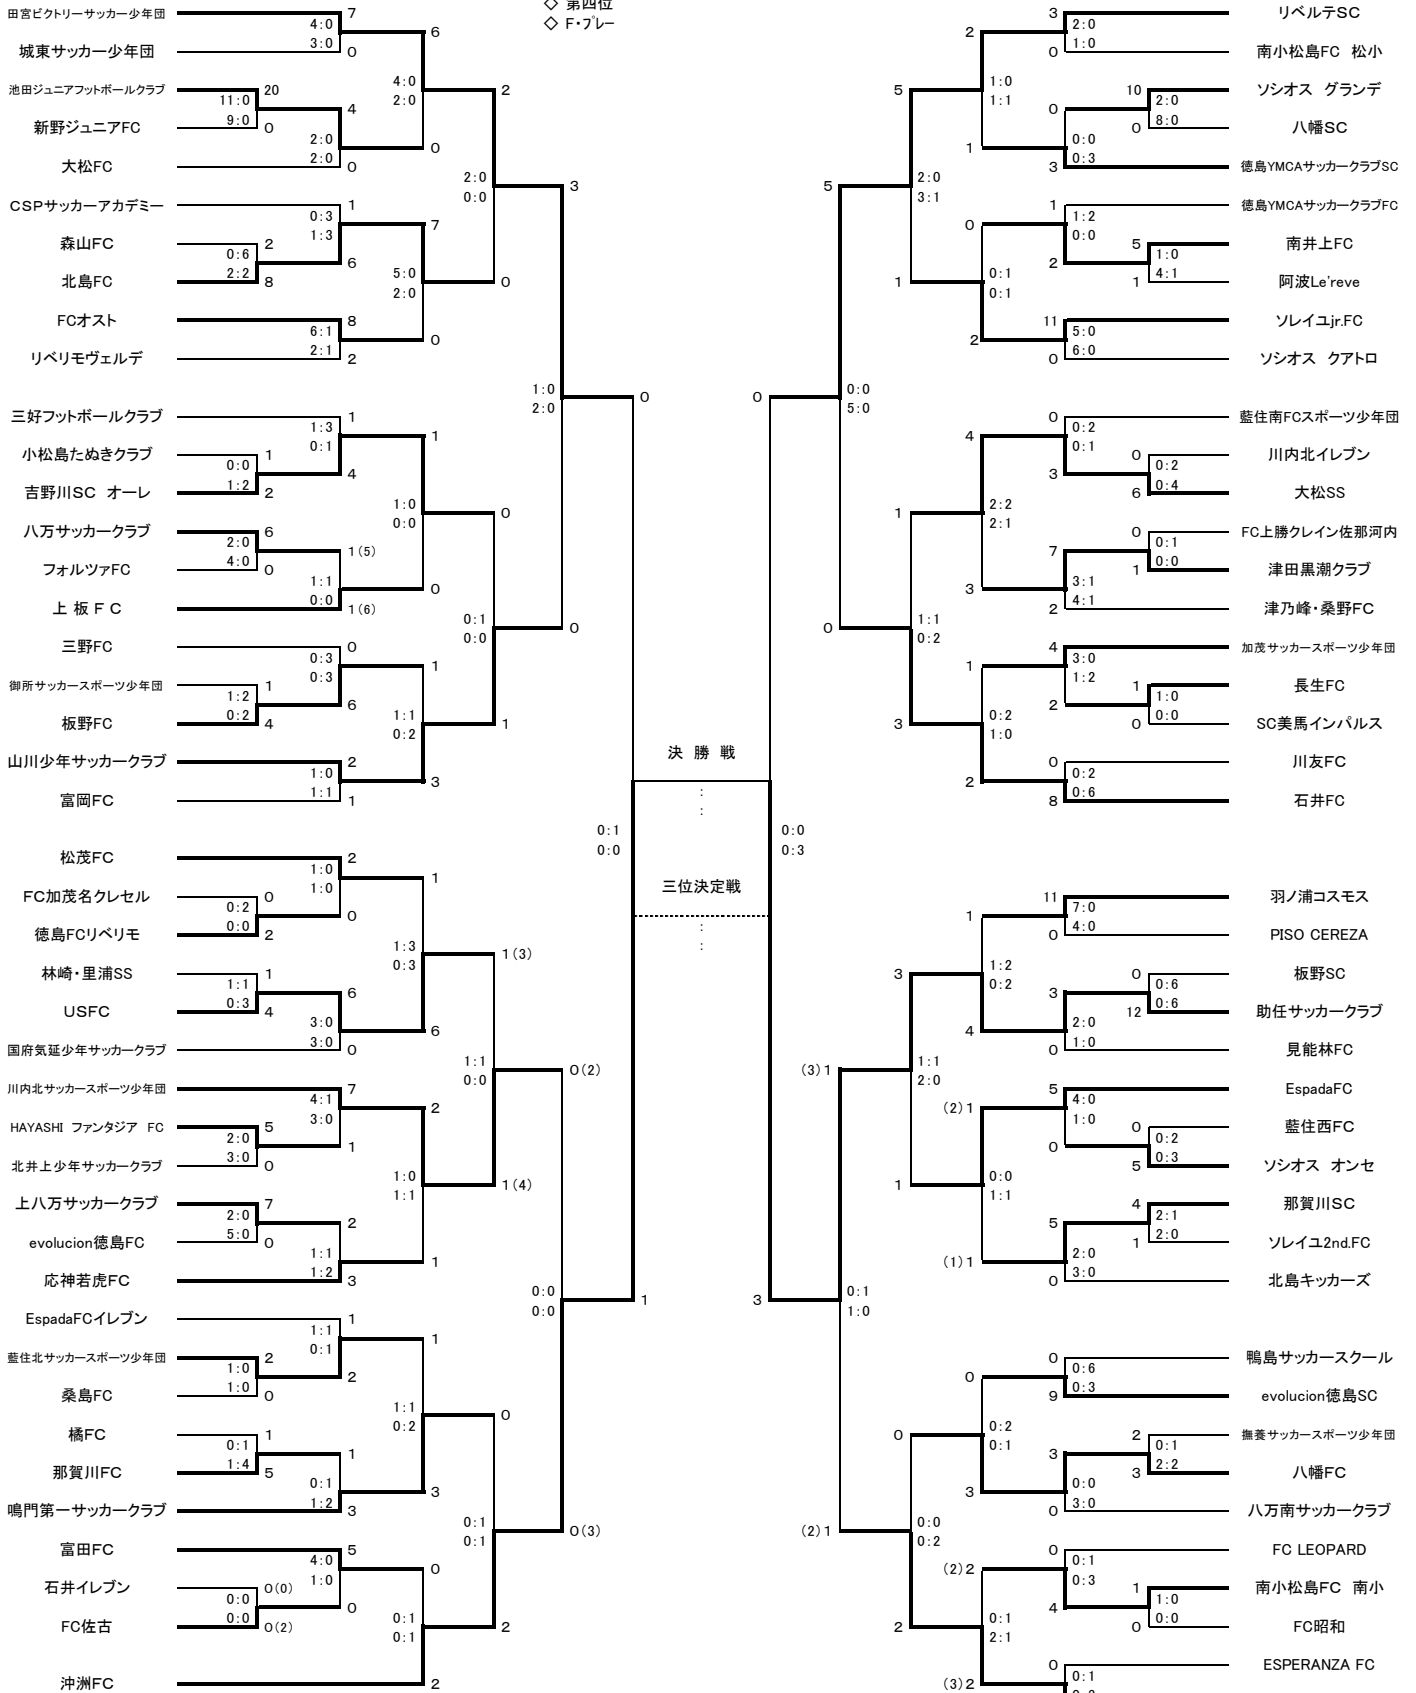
◇ 第四位
◇ F・プレー

田宮ビクトリーサッカー少年団
城東サッカー少年団
池田ジュニアフットボールクラブ
新野ジュニアFC
大松FC
CSPサッカーアカデミー
森山FC
北島FC
FCオスト
リベリモヴェルデ
三好フットボールクラブ
小松島たぬきクラブ
吉野川SC オーレ
八万サッカークラブ
フォルツァFC
上 板 F C
三野FC
御所サッカースポーツ少年団
板野FC
山川少年サッカークラブ
富岡FC
松茂FC
FC加茂名クレセル
徳島FCリベリモ
林崎・里浦SS
USFC
国府気延少年サッカークラブ
川内北サッカースポーツ少年団
HAYASHI ファンタジア FC
北井上少年サッカークラブ
上八万サッカークラブ
evolucion徳島FC
応神若虎FC
EspadaFCイレブン
藍住北サッカースポーツ少年団
桑島FC
橘FC
那賀川FC
鳴門第一サッカークラブ
富田FC
石井イレブン
FC佐古
沖洲FC

4:0 3:0 7 0
11:0 9:0 20 0
4:0 2:0 6 4
2:0 2:0 0 0
2:0 0:0 2 3
0:3 1:3 1 7
0:6 2:2 2 8 6
5:0 2:0 0
6:1 2:1 8 2 0
1:0 2:0 0
1:3 0:1 1 1
0:0 1:2 1 2 4
1:0 0:0 0
2:0 4:0 6 0 1(5)
1:1 0:0 1(6) 0
0:1 0:0 0
0:3 0:3 0 1
1:2 0:2 1 4 6
1:1 0:2 1
1:0 1:1 2 1 3
1:0 1:0 2 1
0:2 0:0 0 2 0
1:3 0:3 1(3)
1:1 0:3 1 4 6
3:0 3:0 0 6
1:1 0:0 0(2)
4:1 3:0 7 2
2:0 3:0 5 0 1
1:0 1:1 1(4)
2:0 5:0 7 0 2
1:1 1:2 3 1
0:0 0:0 1
1:1 0:1 1 1
1:0 1:0 2 0 2
1:1 0:2 0
0:1 1:4 1 5 1
0:1 1:2 3 3
0:1 0:1 0(3)
4:0 1:0 5 0
0:0 0:0 0(0) 0(2) 0
0:1 0:1 2
2

決 勝 戦
:
:
三位決定戦
:
:
0:1 0:0
0:0 0:3

リベルテSC
南小松島FC 松小
ソシオス グランデ
八幡SC
徳島YMCAサッカークラブSC
徳島YMCAサッカークラブFC
南井上FC
阿波Le'reve
ソレイユjr.FC
ソシオス クアトロ
藍住南FCスポーツ少年団
川内北イレブン
大松SS
FC上勝クレイン佐那河内
津田黒潮クラブ
津乃峰・桑野FC
加茂サッカースポーツ少年団
長生FC
SC美馬インパルス
川友FC
石井FC
羽ノ浦コスモス
PISO CEREZA
板野SC
助任サッカークラブ
見能林FC
EspadaFC
藍住西FC
ソシオス オンセ
那賀川SC
ソレイユ2nd.FC
北島キッカーズ
鴨島サッカースクール
evolucion徳島SC
撫養サッカースポーツ少年団
八幡FC
八万南サッカークラブ
FC LEOPARD
南小松島FC 南小
FC昭和
ESPERANZA FC

3 2:0 1:0 0 2
10 2:0 8:0 0
1:0 1:1 0 5
0:0 0:3 1 3
2:0 3:1 5
1 1:2 0:0 0
5 1:0 4:1 1 2
0:1 0:1 1
11 5:0 6:0 0 2
0:0 5:0 0
0 0:2 0:1 4
0 0:2 0:4 3 6
2:2 2:1 1
0 0:1 0:0 1
3:1 4:1 7 2 3
1:1 0:2 0
4 3:0 1:2 1
1 1:0 0:0 0 2
0:2 1:0 3
0 0:2 0:6 2 8
11 7:0 4:0 0 1
0 0:6 0:6 12
1:2 0:2 3 3
2:0 1:0 4 0
1:1 2:0 (3)1
5 4:0 1:0 (2)1
0 0:2 0:3 5 0
0:0 1:1 1
4 2:1 2:0 1 5
2:0 3:0 (1)1 0
0:1 1:0 3
0 0:6 0:3 9 0
2 0:1 2:2 3
0:2 0:1 3 0
0:0 3:0 3 0
0:0 0:2 (2)1
0 0:1 0:3 (2)2
1 1:0 0:0 0 4
0:1 2:1 2
0 0:1 (3)2